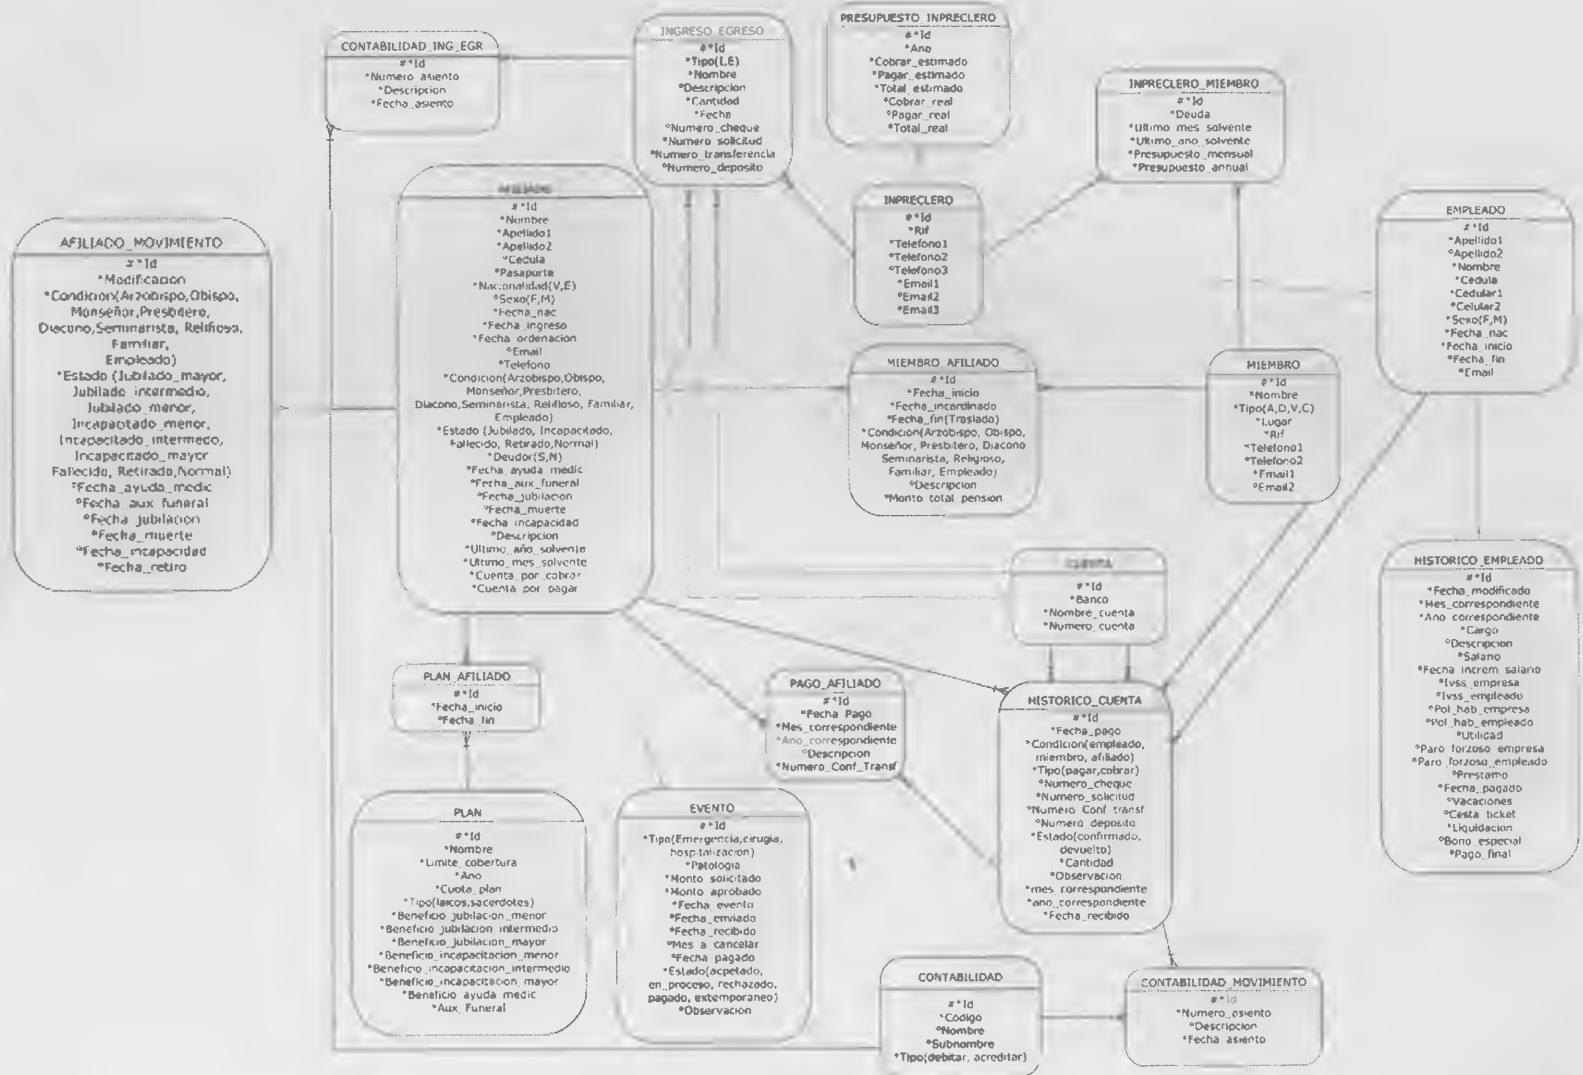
CONTABILIDAD_ING_EGR
# *Id
*Numero_asiento
*Descripcion
*Fecha_asiento

INGRESO_EGRESO
# *Id
*Tipo(I,E)
*Nombre
*Descripcion
*Cantidad
*Fecha
°Numero_cheque
°Numero_solicitud
°Numero_transferencia
°Numero_deposito

PRESUPUESTO_INPRECLERO
# *Id
*Ano
*Cobrar_estimado
*Pagar_estimado
*Total_estimado
*Cobrar_real
*Pagar_real
*Total_real

INPRECLERO_MIEMBRO
# *Id
*Deuda
*Ultimo_mes_solvente
*Ultimo_ano_solvente
*Presupuesto_mensual
*Presupuesto_annual

AFILIADO_MOVIMIENTO
# *Id
*Modificacion
*Condicion(Arzobispo,Obispo, Monseñor,Presbitero, Diacono,Seminarista, Religiosa, Familiar, Empleado)
*Estado (Jubilado_mayor, Jubilado_intermedio, Jubilado_menor, Incapacitado_menor, Incapacitado_intermedio, Incapacitado_mayor Fallecido, Retirado,Normal)
°Fecha_ayuda_medic
°Fecha_aux_funeral
°Fecha_jubilacion
°Fecha_muerte
°Fecha_incapacidad
°Fecha_retiro

AFILIADO
# *Id
*Nombre
*Apellido1
*Apellido2
*Cedula
°Pasaporte
*Nacionalidad(V,E)
*Sexo(F,M)
*Fecha_nac
*Fecha_ingreso
*Fecha_ordenacion
°Email
*Telefono
*Condicion(Arzobispo,Obispo, Monseñor,Presbitero, Diacono,Seminarista, Religioso, Familiar, Empleado)
*Estado (Jubilado, Incapacitado, Fallecido, Retirado,Normal)
*Deudor(S,N)
°Fecha_ayuda_medic
°Fecha_aux_funeral
°Fecha_jubilacion
°Fecha_muerte
°Fecha_incapacidad
°Descripcion
*Ultimo_año_solvente
*Ultimo_mes_solvente
*Cuenta_por_cobrar
*Cuenta_por_pagar

INPRECLERO
# *Id
*Rif
*Telefono1
°Telefono2
°Telefono3
*Email1
°Email2
°Email3

EMPLEADO
# *Id
*Apellido1
°Apellido2
*Nombre
*Cedula
*Cedular1
°Celular2
*Sexo(F,M)
*Fecha_nac
*Fecha_inicio
°Fecha_fin
*Email

MIEMBRO_AFILIADO
# *Id
*Fecha_inicio
°Fecha_incardinado
°Fecha_fin(Traslado)
*Condicion(Arzobispo, Obispo, Monseñor, Presbitero, Diacono Seminarista, Religioso, Familiar, Empleado)
°Descripcion
*Monto_total_pension

MIEMBRO
# *Id
*Nombre
*Tipo(A,D,V,C)
*Lugar
*Rif
*Telefono1
°Telefono2
*Email1
°Email2

CUENTA
# *Id
*Banco
*Nombre_cuenta
*Numero_cuenta

HISTORICO_EMPLEADO
# *Id
*Fecha_modificado
*Mes_correspondiente
*Ano_correspondiente
*Cargo
°Descripcion
*Salario
°Fecha_increm_salario
*Ivss_empresa
*Ivss_empleado
*Pol_hab_empresa
*Pol_hab_empleado
*Utilidad
°Paro_forzoso_empresa
°Paro_forzoso_empleado
°Prestamo
*Fecha_pagado
*Vacaciones
°Cesta_ticket
*Liquidacion
°Bono_especial
*Pago_final

PLAN_AFILIADO
# *Id
*Fecha_inicio
°Fecha_fin

PAGO_AFILIADO
# *Id
*Fecha_Pago
*Mes_correspondiente
*Ano_correspondiente
°Descripcion
*Numero_Conf_Transf

HISTORICO_CUENTA
# *Id
*Fecha_pago
*Condicion(empleado, miembro, afiliado)
*Tipo(pagar,cobrar)
°Numero_cheque
°Numero_solicitud
°Numero_Conf_transf
°Numero_deposito
*Estado(confirmado, devuelto)
*Cantidad
°Observacion
*mes_correspondiente
*ano_correspondiente
*Fecha_recibido

PLAN
# *Id
*Nombre
*Limite_cobertura
*Ano
*Cuota_plan
*Tipo(laicos,sacerdotes)
*Beneficio_jubilacion_menor
*Beneficio_jubilacion_intermedio
*Beneficio_jubilacion_mayor
*Beneficio_incapacitacion_menor
*Beneficio_incapacitacion_intermedio
*Beneficio_incapacitacion_mayor
*Beneficio_ayuda_medic
*Aux_Funeral

EVENTO
# *Id
*Tipo(Emergencia,cirugia, hospitalizacion)
*Patologia
*Monto_solicitado
°Monto_aprobado
*Fecha_evento
*Fecha_enviado
°Fecha_recibido
°Mes_a_cancelar
°Fecha_pagado
*Estado(acpetado, en_proceso, rechazado, pagado, extemporaneo)
°Observacion

CONTABILIDAD
# *Id
*Codigo
*Nombre
°Subnombre
*Tipo(debitar, acreditar)

CONTABILIDAD_MOVIMIENTO
# *Id
*Numero_asiento
°Descripcion
*Fecha_asiento